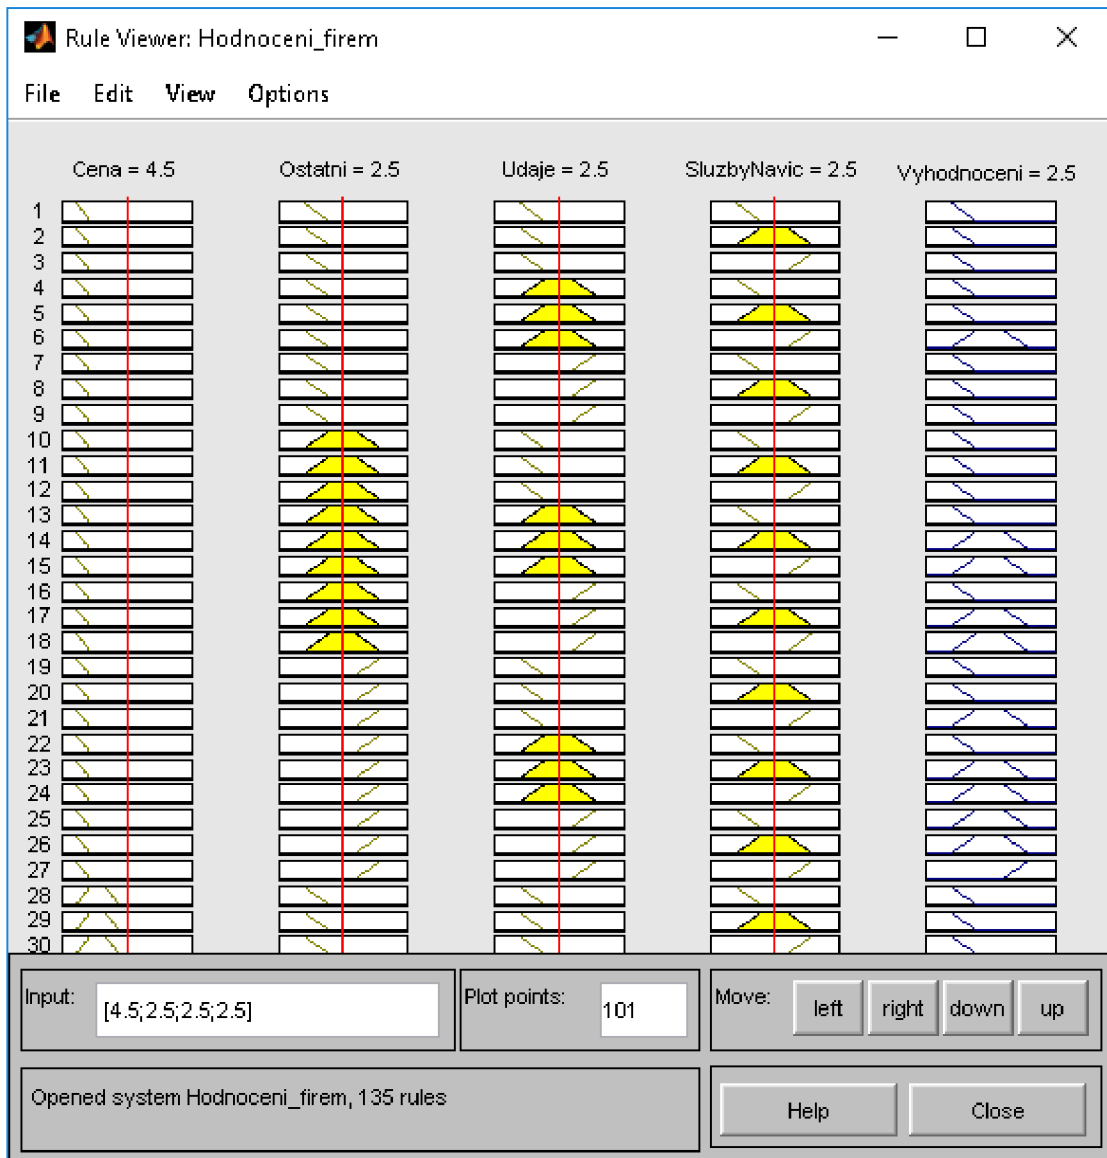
Rule Viewer: Hodnoceni_firem

File Edit View Options

Cena = 4.5
Ostatni = 2.5
Udaje = 2.5
SluzbyNavic = 2.5
Vyhodnoceni = 2.5

1
2
3
4
5
6
7
8
9
10
11
12
13
14
15
16
17
18
19
20
21
22
23
24
25
26
27
28
29
30

Input: [4.5;2.5;2.5;2.5]

Plot points: 101

Move: left right down up

Opened system Hodnoceni_firem, 135 rules

Help Close